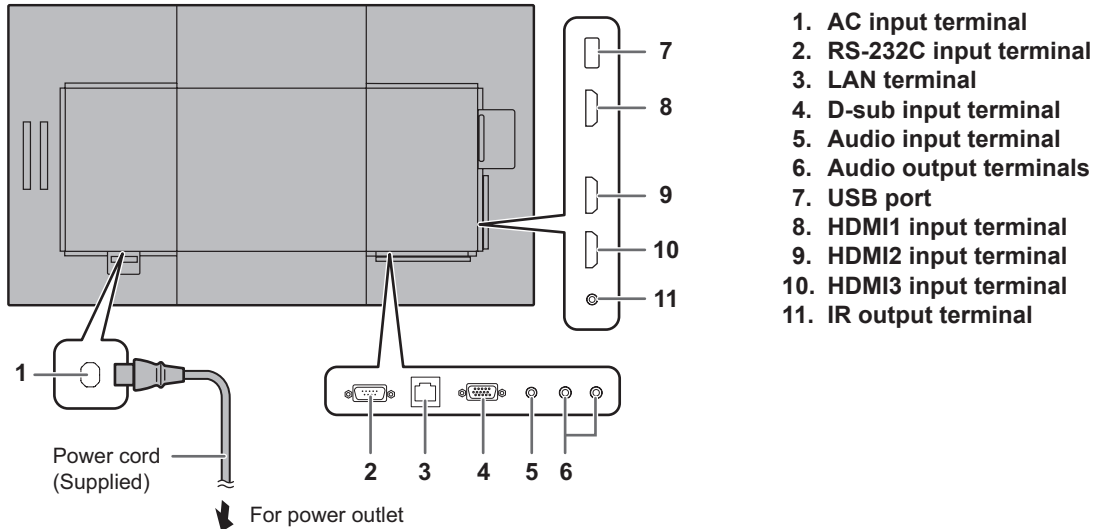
7
8
9
10
11

1
Power cord
(Supplied)
For power outlet

2 3 4 5 6

1. AC input terminal
2. RS-232C input terminal
3. LAN terminal
4. D-sub input terminal
5. Audio input terminal
6. Audio output terminals
7. USB port
8. HDMI1 input terminal
9. HDMI2 input terminal
10. HDMI3 input terminal
11. IR output terminal